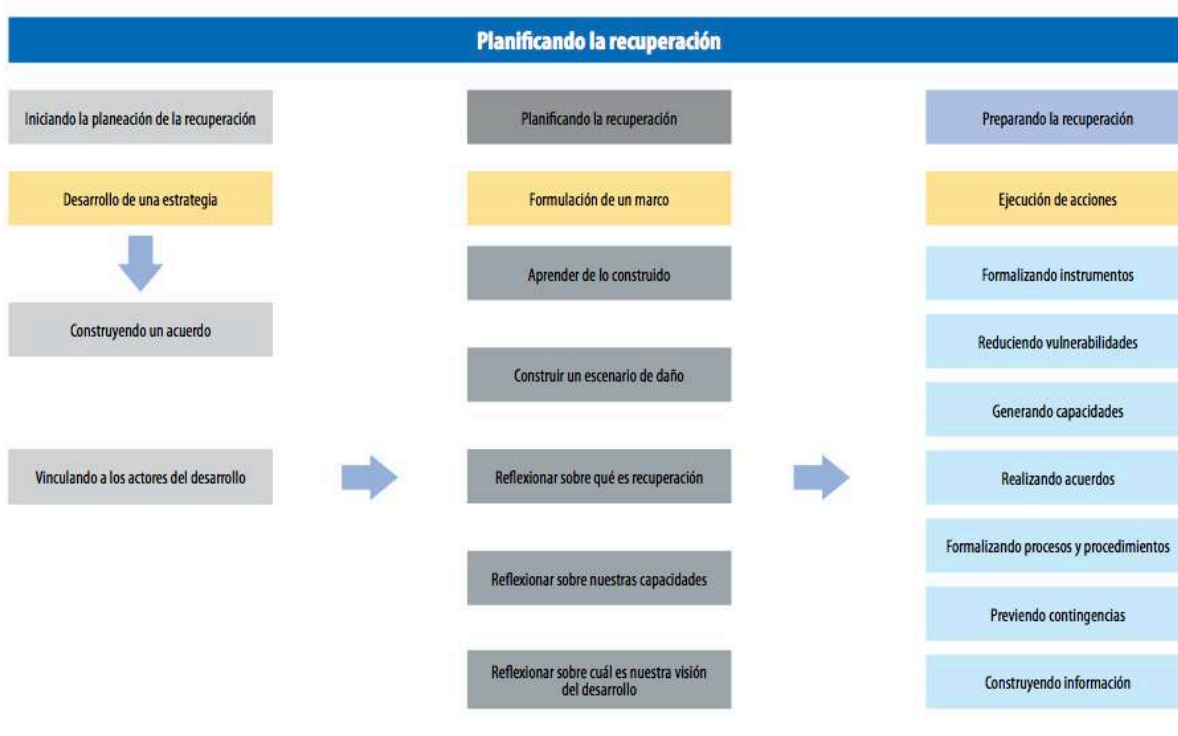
Planificando la recuperación

Iniciando la planeación de la recuperación

Desarrollo de una estrategia

Construyendo un acuerdo

Vinculando a los actores del desarrollo

Planificando la recuperación

Formulación de un marco

Aprender de lo construido

Construir un escenario de daño

Reflexionar sobre qué es recuperación

Reflexionar sobre nuestras capacidades

Reflexionar sobre cuál es nuestra visión del desarrollo

Preparando la recuperación

Ejecución de acciones

Formalizando instrumentos

Reduciendo vulnerabilidades

Generando capacidades

Realizando acuerdos

Formalizando procesos y procedimientos

Previendo contingencias

Construyendo información